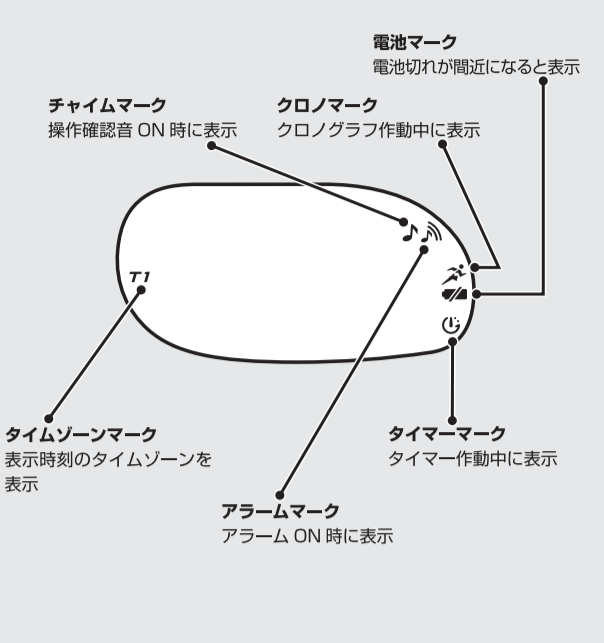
電池マーク
電池切れが間近になると表示

チャイムマーク
操作確認音 ON 時に表示

クロノマーク
クロノグラフ作動中に表示

T1

タイムゾーンマーク
表示時刻のタイムゾーンを表示

タイマーマーク
タイマー作動中に表示

アラームマーク
アラーム ON 時に表示